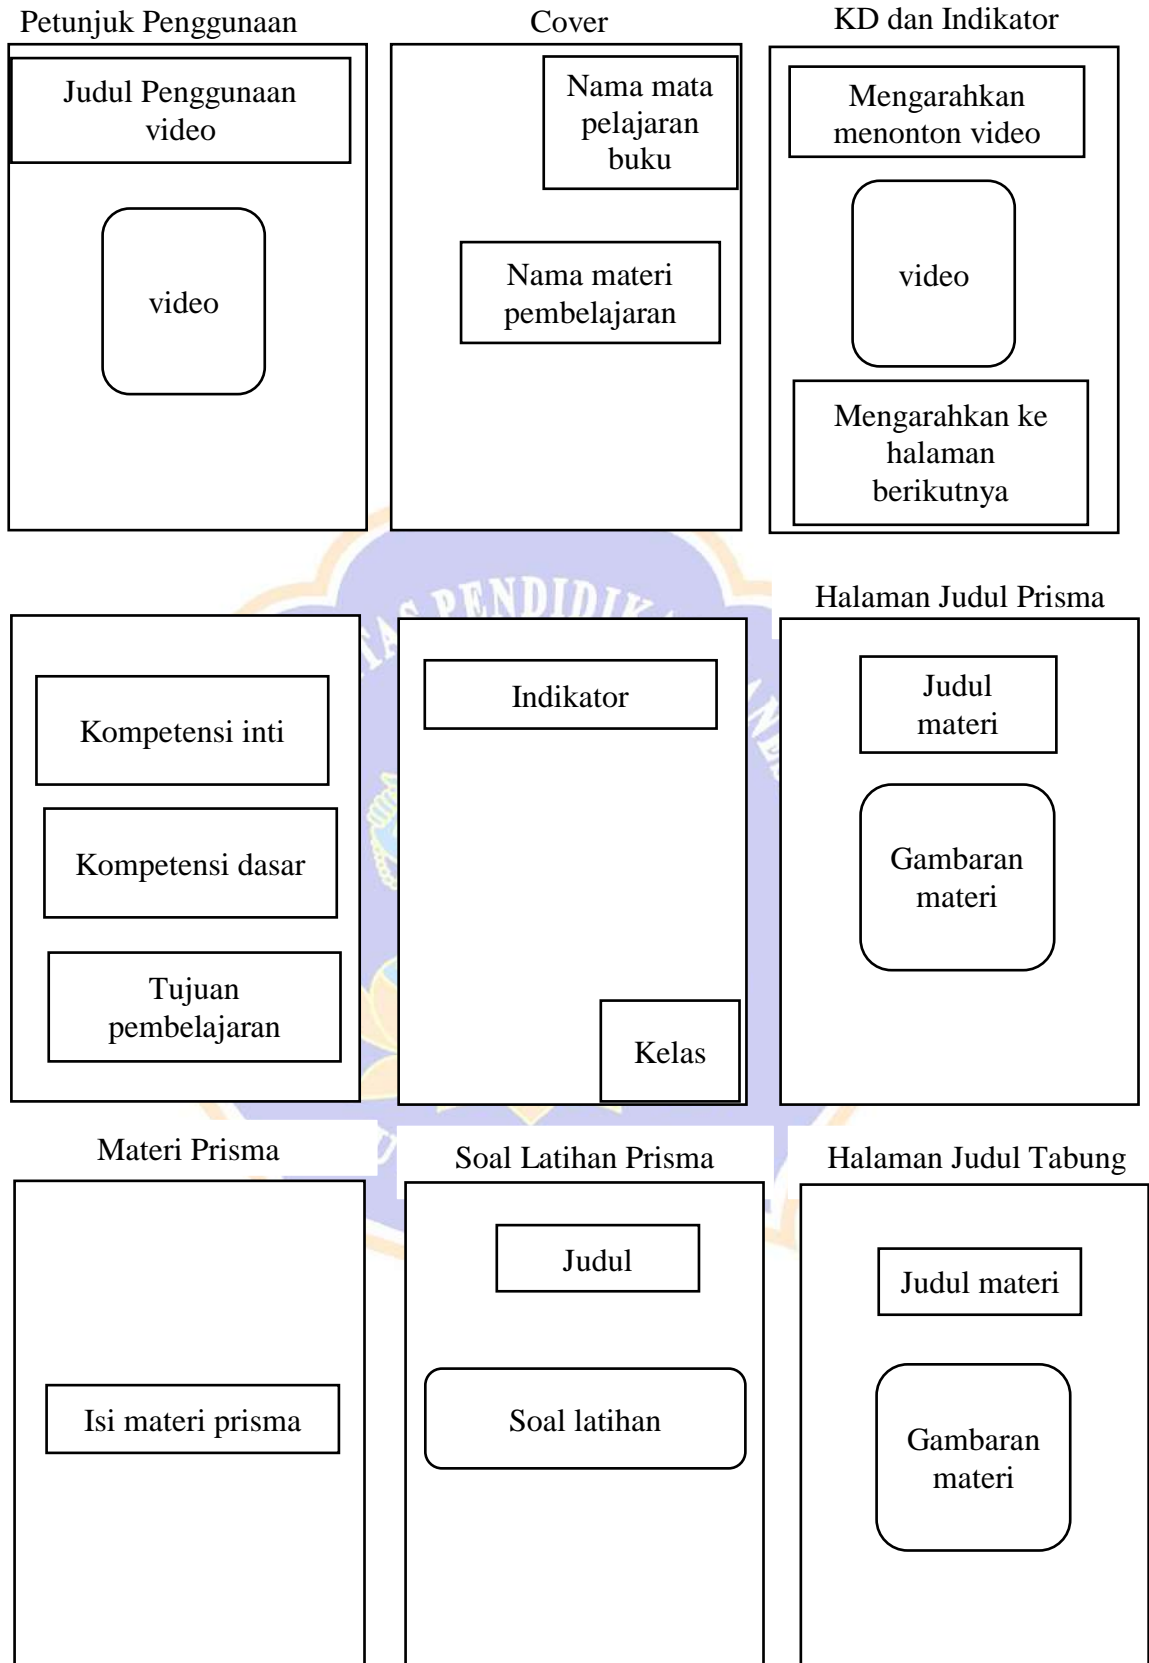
Petunjuk Penggunaan

Judul Penggunaan video

video

Cover

Nama mata pelajaran buku

Nama materi pembelajaran

KD dan Indikator

Mengarahkan menonton video

video

Mengarahkan ke halaman berikutnya

Kompetensi inti

Kompetensi dasar

Tujuan pembelajaran

Indikator

Kelas

Halaman Judul Prisma

Judul materi

Gambaran materi

Materi Prisma

Isi materi prisma

Soal Latihan Prisma

Judul

Soal latihan

Halaman Judul Tabung

Judul materi

Gambaran materi